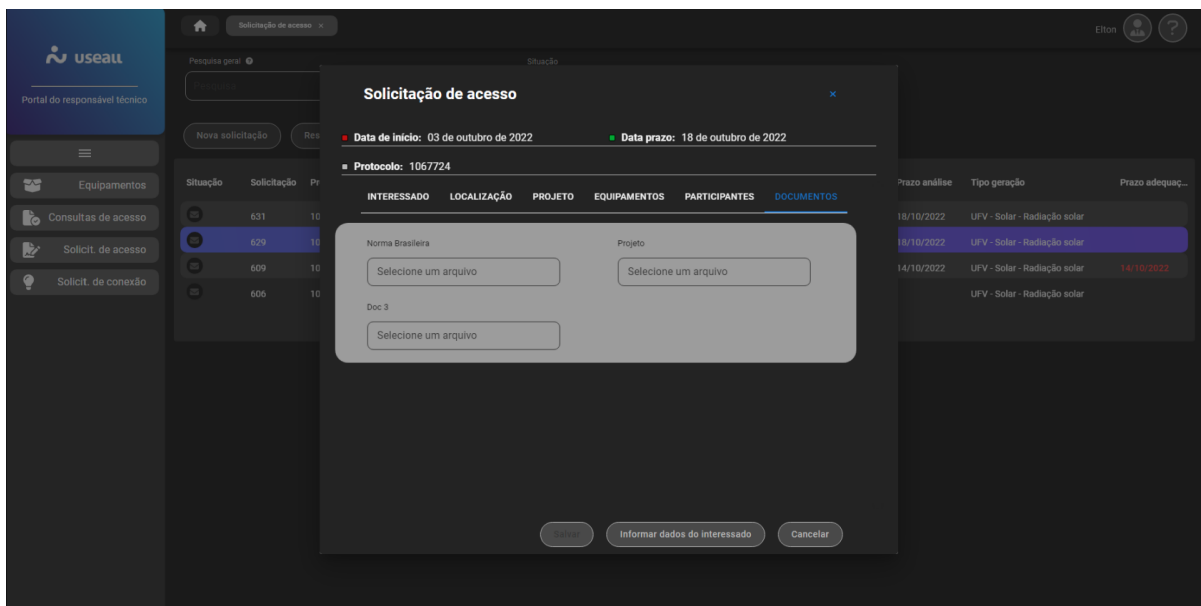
useall

Portal do responsável técnico

Equipamentos

Consultas de acesso

Solicit. de acesso

Solicit. de conexão

Solicitação de acesso ×

Elton

Pesquisa geral

Pesquisa

Situação

Nova solicitação

Res

| Situação | Solicitação | Pr |
|---|---|---|
| | 631 | 10 |
| | 629 | 10 |
| | 609 | 10 |
| | 606 | 10 |

| Prazo análise | Tipo geração | Prazo adequaç... |
|---|---|---|
| 18/10/2022 | UFV - Solar - Radiação solar | |
| 18/10/2022 | UFV - Solar - Radiação solar | |
| 14/10/2022 | UFV - Solar - Radiação solar | 14/10/2022 |
| | UFV - Solar - Radiação solar | |

Solicitação de acesso

×

Data de início: 03 de outubro de 2022

Data prazo: 18 de outubro de 2022

Protocolo: 1067724

INTERESSADO LOCALIZAÇÃO PROJETO EQUIPAMENTOS PARTICIPANTES DOCUMENTOS

Norma Brasileira

Selecione um arquivo

Projeto

Selecione um arquivo

Doc 3

Selecione um arquivo

Salvar

Informar dados do interessado

Cancelar